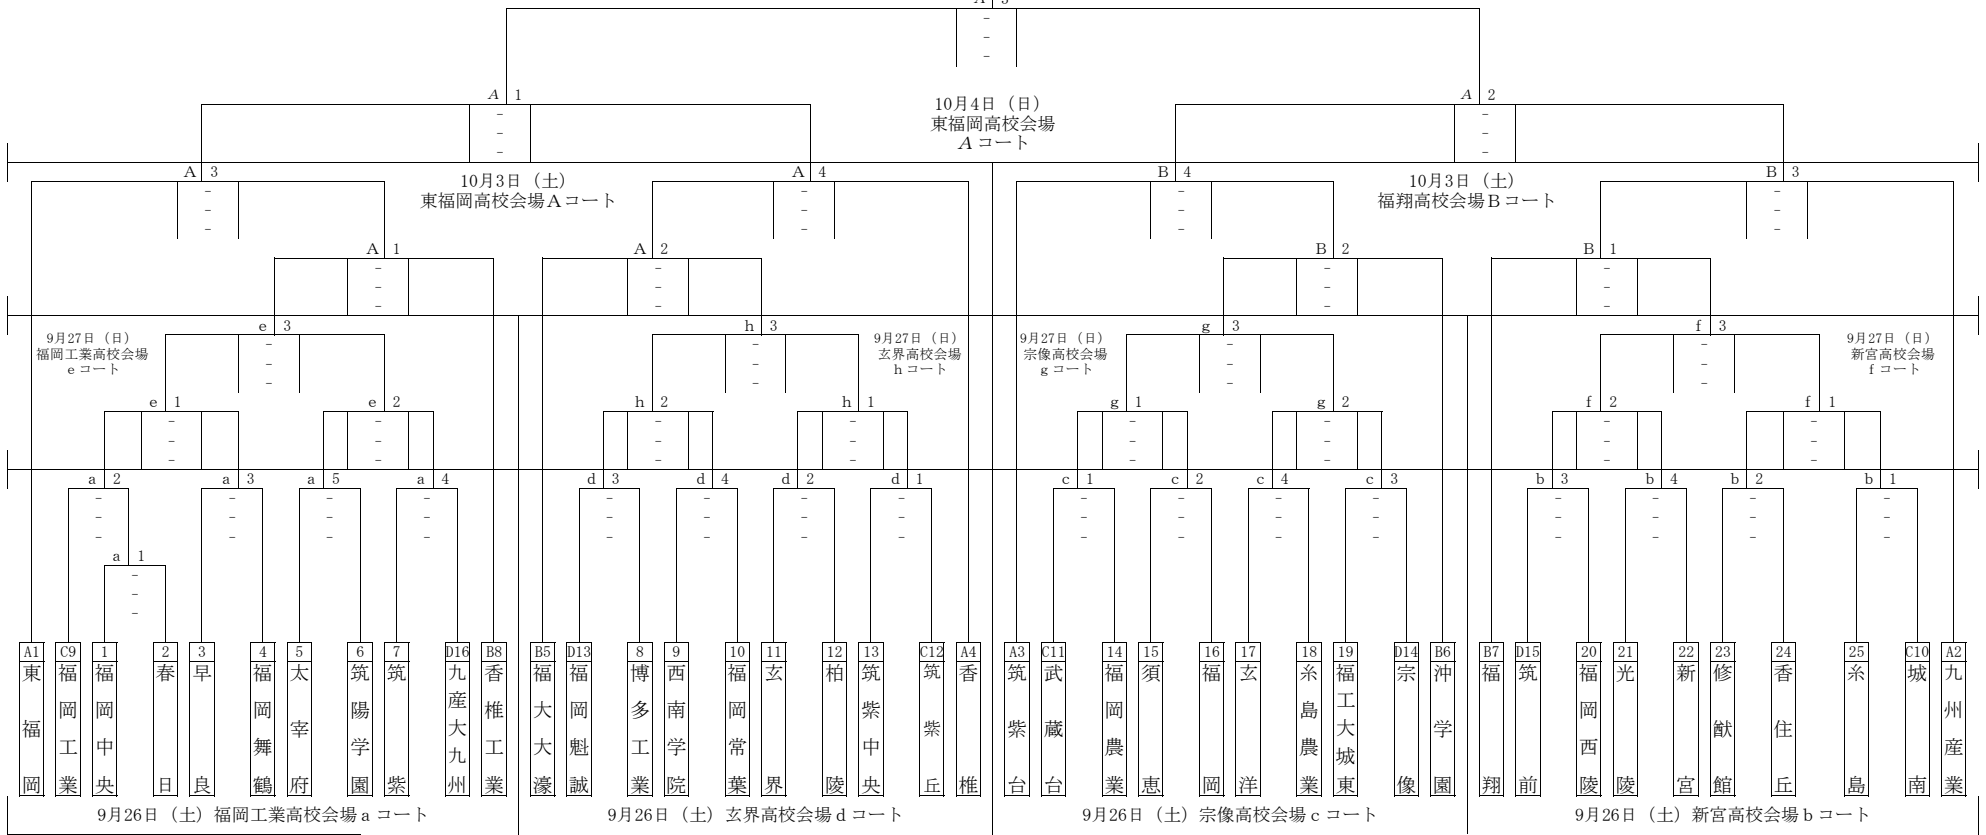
A 3
-
-
-

A 1
-
-
-

10月4日（日）
東福岡高校会場
A コート

A 2
-
-
-

A 3
-
-
-

10月3日（土）
東福岡高校会場Aコート

A 4
-
-
-

B 4
-
-
-

10月3日（土）
福翔高校会場Bコート

B 3
-
-
-

A 1
-
-
-

A 2
-
-
-

B 2
-
-
-

B 1
-
-
-

9月27日（日）
福岡工業高校会場
e コート

e 3
-
-
-

h 3
-
-
-

9月27日（日）
玄界高校会場
h コート

9月27日（日）
宗像高校会場
g コート

g 3
-
-
-

f 3
-
-
-

9月27日（日）
新宮高校会場
f コート

e 1
-
-
-

e 2
-
-
-

h 2
-
-
-

h 1
-
-
-

g 1
-
-
-

g 2
-
-
-

f 2
-
-
-

f 1
-
-
-

a 2
-
-
-

a 3
-
-
-

a 5
-
-
-

a 4
-
-
-

d 3
-
-
-

d 4
-
-
-

d 2
-
-
-

d 1
-
-
-

c 1
-
-
-

c 2
-
-
-

c 4
-
-
-

c 3
-
-
-

b 3
-
-
-

b 4
-
-
-

b 2
-
-
-

b 1
-
-
-

a 1
-
-
-

A1 東福岡
C9 福岡工業
1 福岡中央
2 春日
3 早良
4 福岡舞鶴
5 太宰府
6 筑陽学園
7 筑紫
D16 九産大九州
B8 香椎工業
B5 福大大濠
D13 福岡魁誠
8 博多工業
9 西南学院
10 福岡常葉
11 玄界
12 柏陵
13 筑紫中央
C12 筑紫丘
A4 香椎
A3 筑紫台
C11 武蔵台
14 福岡農業
15 須恵
16 福岡
17 玄洋
18 糸島農業
19 福工大城東
D14 宗像
B6 沖学園
B7 福翔
D15 筑前
20 福岡西陵
21 光陵
22 新宮
23 修猷館
24 香住丘
25 糸島
C10 城南
A2 九州産業

9月26日（土）福岡工業高校会場 a コート
9月26日（土）玄界高校会場 d コート
9月26日（土）宗像高校会場 c コート
9月26日（土）新宮高校会場 b コート